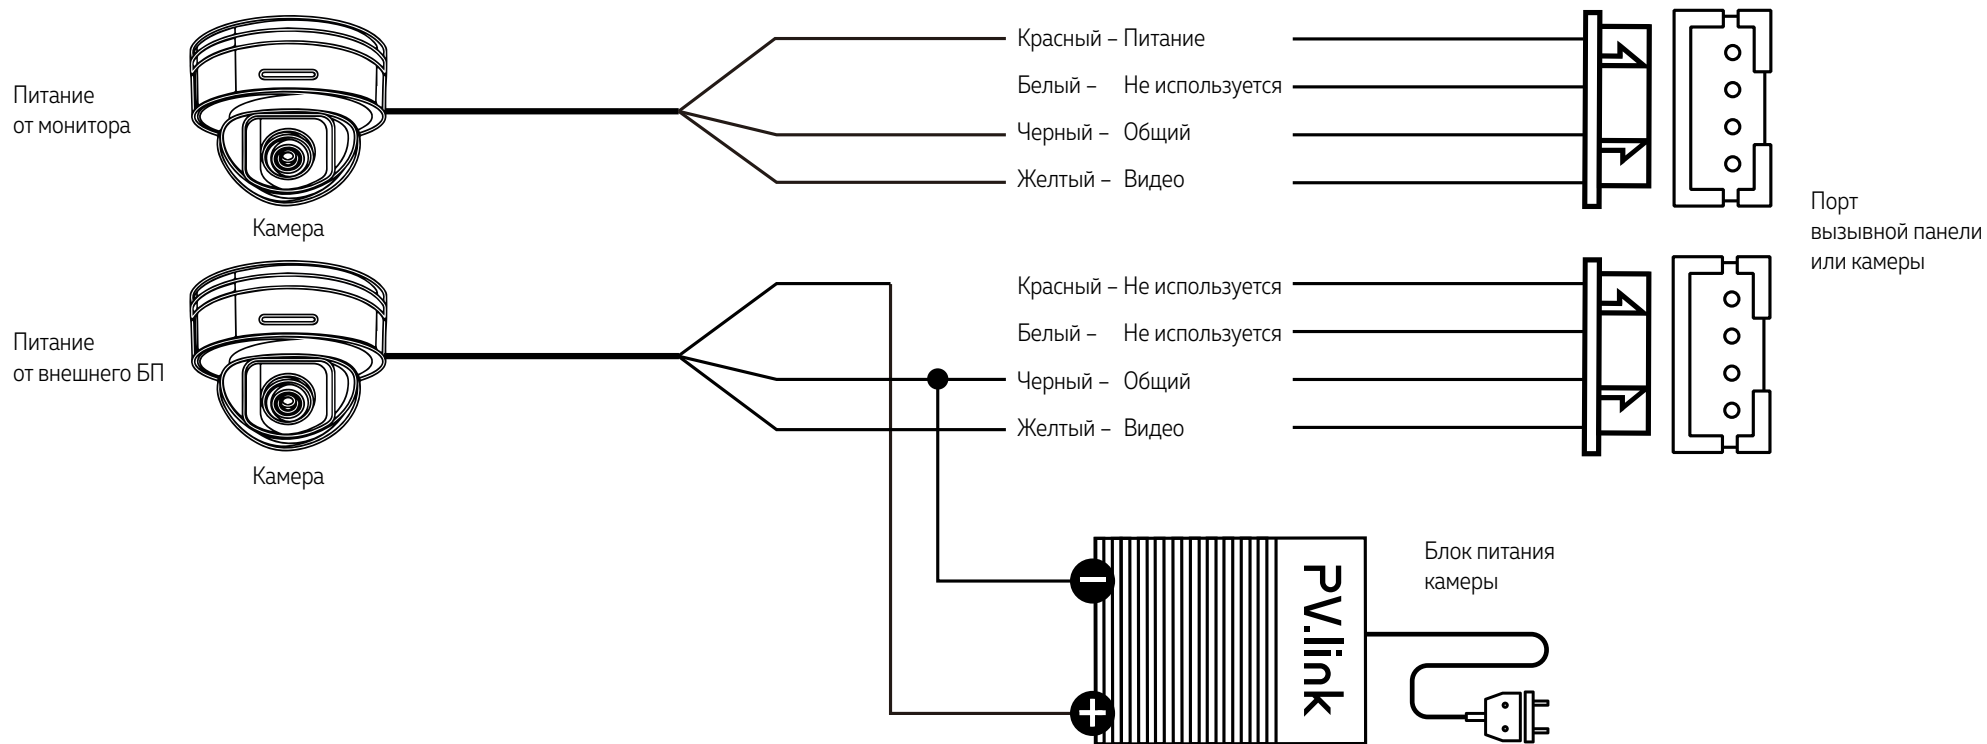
Питание от монитора

Камера

Красный – Питание
Белый – Не используется
Черный – Общий
Желтый – Видео

Порт вызывной панели или камеры

Питание от внешнего БП

Камера

Красный – Не используется
Белый – Не используется
Черный – Общий
Желтый – Видео

PV.link

Блок питания камеры